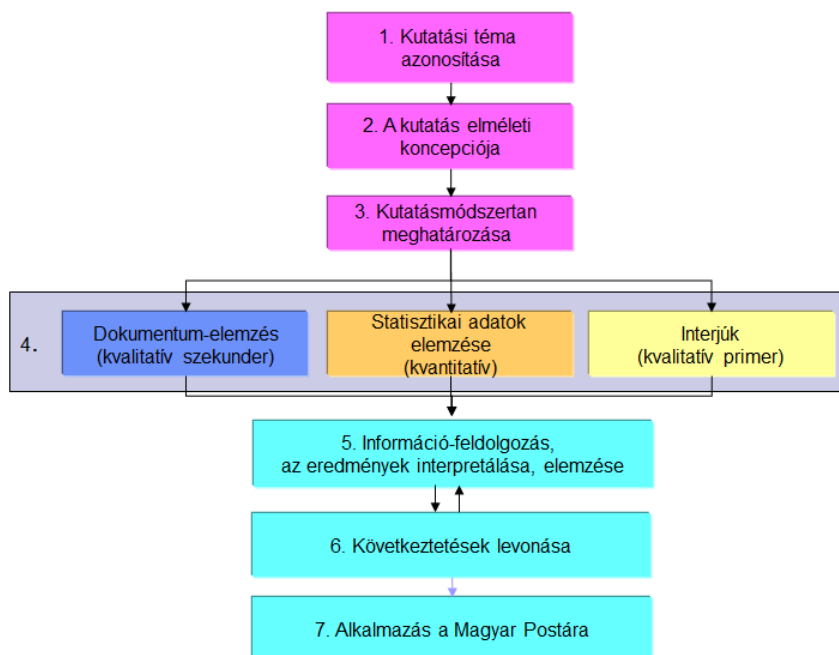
1. Kutatási téma azonosítása

2. A kutatás elméleti koncepciója

3. Kutatásmódszertan meghatározása

4.

Dokumentum-elemzés (kvalitatív szekunder)

Statisztikai adatok elemzése (kvantitatív)

Interjúk (kvalitatív primer)

5. Információ-feldolgozás, az eredmények interpretálása, elemzése

6. Következtetések levonása

7. Alkalmazás a Magyar Postára